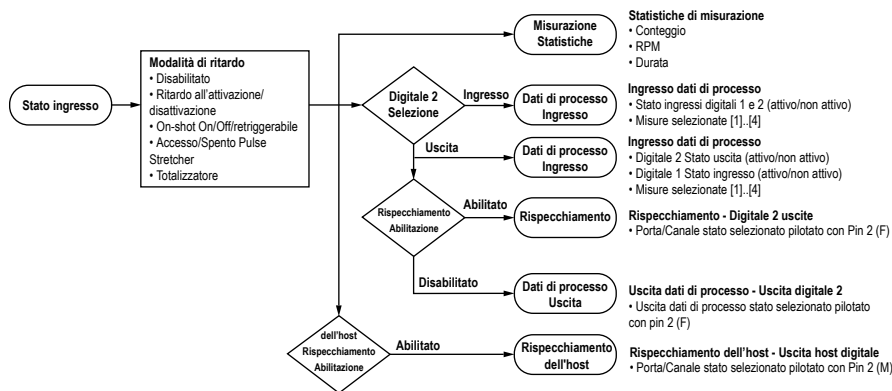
Stato ingresso

Modalità di ritardo
• Disabilitato
• Ritardo all'attivazione/ disattivazione
• On-shot On/Off/retriggerabile
• Accesso/Spento Pulse Stretcher
• Totalizzatore

Misurazione Statistiche

Statistiche di misurazione
• Conteggio
• RPM
• Durata

Digitale 2 Selezione

Ingresso

Dati di processo Ingresso

Ingresso dati di processo
• Stato ingressi digitali 1 e 2 (attivo/non attivo)
• Misure selezionate [1]..[4]

Uscita

Dati di processo Ingresso

Ingresso dati di processo
• Digitale 2 Stato uscita (attivo/non attivo)
• Digitale 1 Stato ingresso (attivo/non attivo)
• Misure selezionate [1]..[4]

Rispecchiamento Abilitazione

Abilitato

Rispecchiamento

Rispecchiamento - Digitale 2 uscite
• Porta/Canale stato selezionato pilotato con Pin 2 (F)

Disabilitato

Dati di processo Uscita

Uscita dati di processo - Uscita digitale 2
• Uscita dati di processo stato selezionato pilotato con pin 2 (F)

dell'host Rispecchiamento Abilitazione

Abilitato

Rispecchiamento dell'host

Rispecchiamento dell'host - Uscita host digitale
• Porta/Canale stato selezionato pilotato con Pin 2 (M)